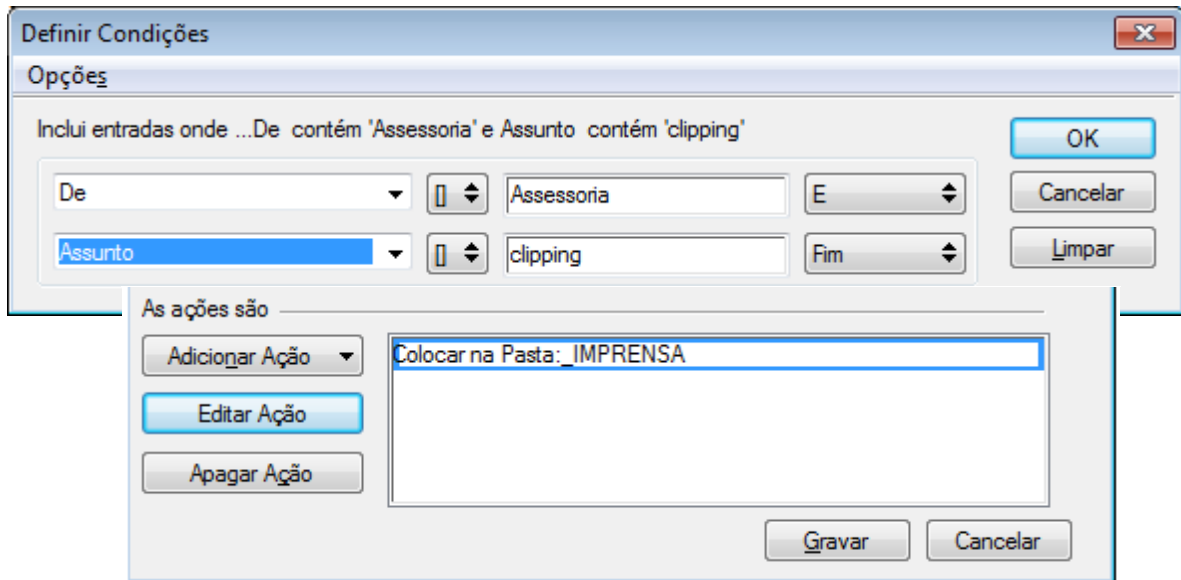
Definir Condições
Opções

Inclui entradas onde ...De contém 'Assessoria' e Assunto contém 'clipping'

OK
Cancelar
Limpar

De [] Assessoria E
Assunto [] clipping Fim

As ações são

Adicionar Ação
Editar Ação
Apagar Ação

Colocar na Pasta: _IMPRENSA

Gravar
Cancelar